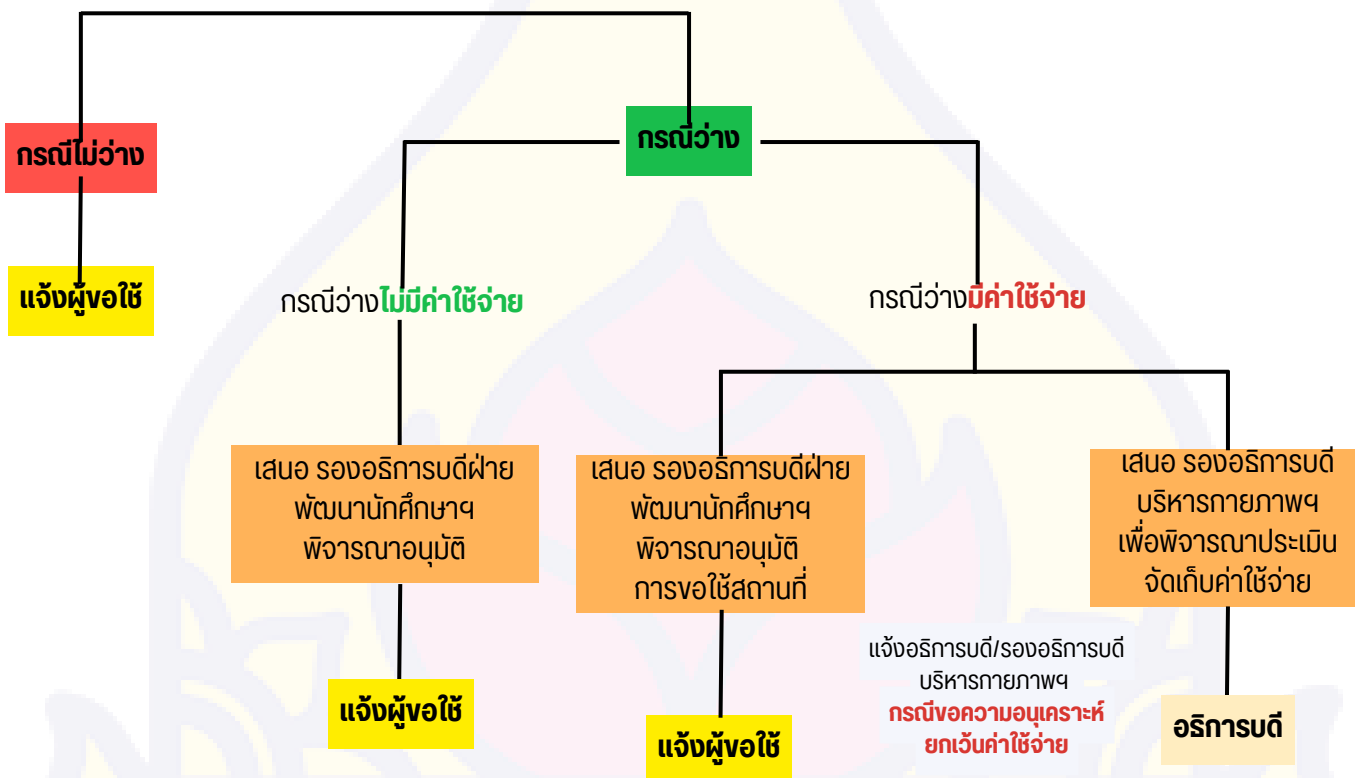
กรณีว่าง

กรณีไม่ว่าง

แจ้งผู้ขอใช้

กรณีว่างไม่มีค่าใช้จ่าย

กรณีว่างมีค่าใช้จ่าย

เสนอ รองอธิการบดีฝ่ายพัฒนานักศึกษาฯ พิจารณาอนุมัติ

แจ้งผู้ขอใช้

เสนอ รองอธิการบดีฝ่ายพัฒนานักศึกษาฯ พิจารณาอนุมัติ การขอใช้สถานที่

แจ้งผู้ขอใช้

เสนอ รองอธิการบดีบริหารกายภาพฯ เพื่อพิจารณาประเมินจัดเก็บค่าใช้จ่าย

แจ้งอธิการบดี/รองอธิการบดีบริหารกายภาพฯ กรณีขอความอนุเคราะห์ยกเว้นค่าใช้จ่าย

อธิการบดี